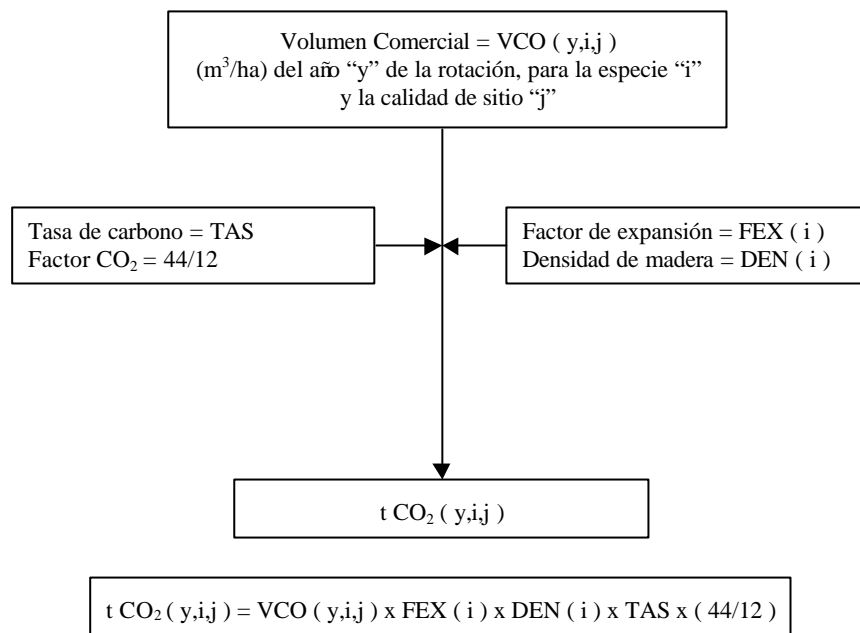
Volumen Comercial = VCO ( y,i,j )
($m^3$/ha) del año “y” de la rotación, para la especie “i” y la calidad de sitio “j”

Tasa de carbono = TAS
Factor $CO_2$ = 44/12

Factor de expansión = FEX ( i )
Densidad de madera = DEN ( i )

t $CO_2$ ( y,i,j )

t $CO_2$ ( y,i,j ) = VCO ( y,i,j ) x FEX ( i ) x DEN ( i ) x TAS x ( 44/12 )